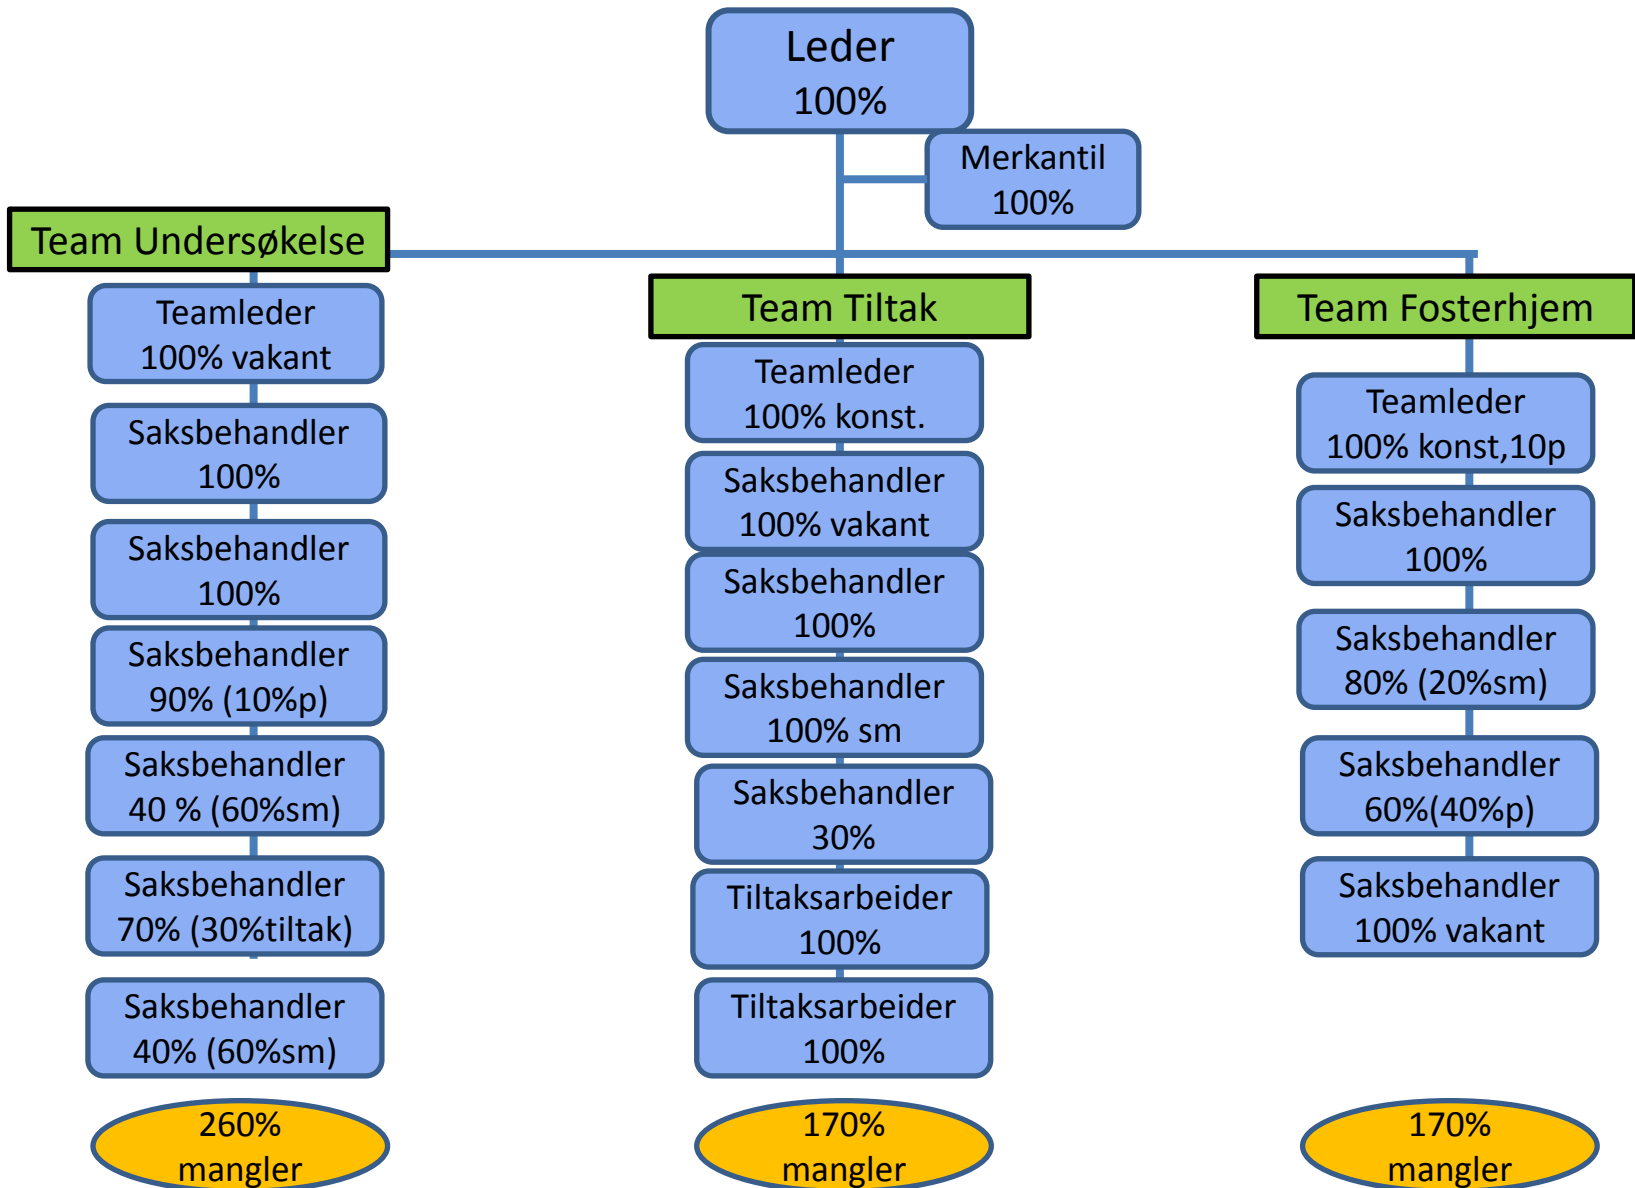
Leder
100%

Merkantil
100%

Team Undersøkelse

Teamleder
100% vakant

Saksbehandler
100%

Saksbehandler
100%

Saksbehandler
90% (10%p)

Saksbehandler
40 % (60%sm)

Saksbehandler
70% (30%tiltak)

Saksbehandler
40% (60%sm)

260%
mangler

Team Tiltak

Teamleder
100% konst.

Saksbehandler
100% vakant

Saksbehandler
100%

Saksbehandler
100% sm

Saksbehandler
30%

Tiltaksarbeider
100%

Tiltaksarbeider
100%

170%
mangler

Team Fosterhjem

Teamleder
100% konst,10p

Saksbehandler
100%

Saksbehandler
80% (20%sm)

Saksbehandler
60%(40%p)

Saksbehandler
100% vakant

170%
mangler